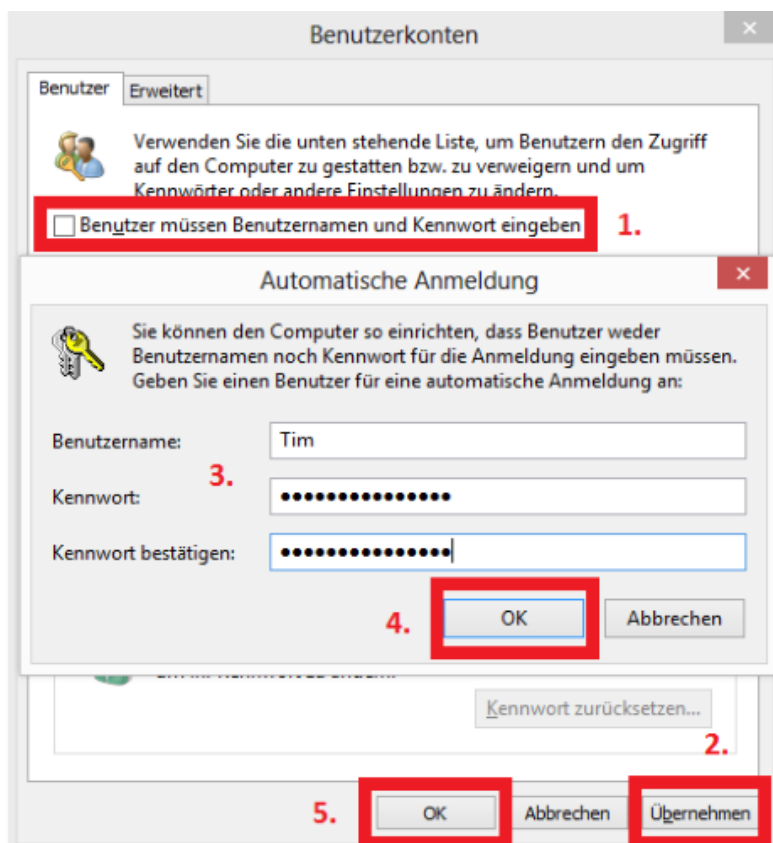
Benutzerkonten

Benutzer | Erweitert

Verwenden Sie die unten stehende Liste, um Benutzern den Zugriff auf den Computer zu gestatten bzw. zu verweigern und um Kennwörter oder andere Einstellungen zu ändern.

Benutzer müssen Benutzernamen und Kennwort eingeben

1.

Automatische Anmeldung

Sie können den Computer so einrichten, dass Benutzer weder Benutzernamen noch Kennwort für die Anmeldung eingeben müssen. Geben Sie einen Benutzer für eine automatische Anmeldung an:

Benutzername: Tim

3.

Kennwort: •••••••••••••••

Kennwort bestätigen: •••••••••••••••

4.

OK

Abbrechen

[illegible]

Kennwort zurücksetzen...

2.

5.

OK

Abbrechen

Übernehmen